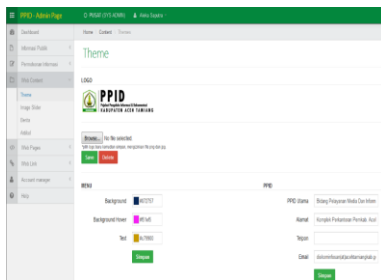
PPID - Admin Page
PPIDGE (SYS ADMIN) Hello Superior
Dashboard
Informasi Publik
Permohonan Informasi
Web Content
Theme
Image Slider
Berita
Artikel
Web Pages
Web Link
Account manager
Help
Home Content Theme
Theme
LOGO
PPID
Pejabat Pengelola Informasi & Dokumentasi
KABUPATEN ACEH TAMIANG
Browse... No file selected.
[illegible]
Save Delete
MENU
Background #027377
Background Hover #ff1e45
Text #c79900
Simpan
PPID
PPID Utama Bidang Pelayanan Media Dan Inform
Alamat Komplek Perkantoran Pemkab. Aceh
Telpon
Email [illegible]
Simpan